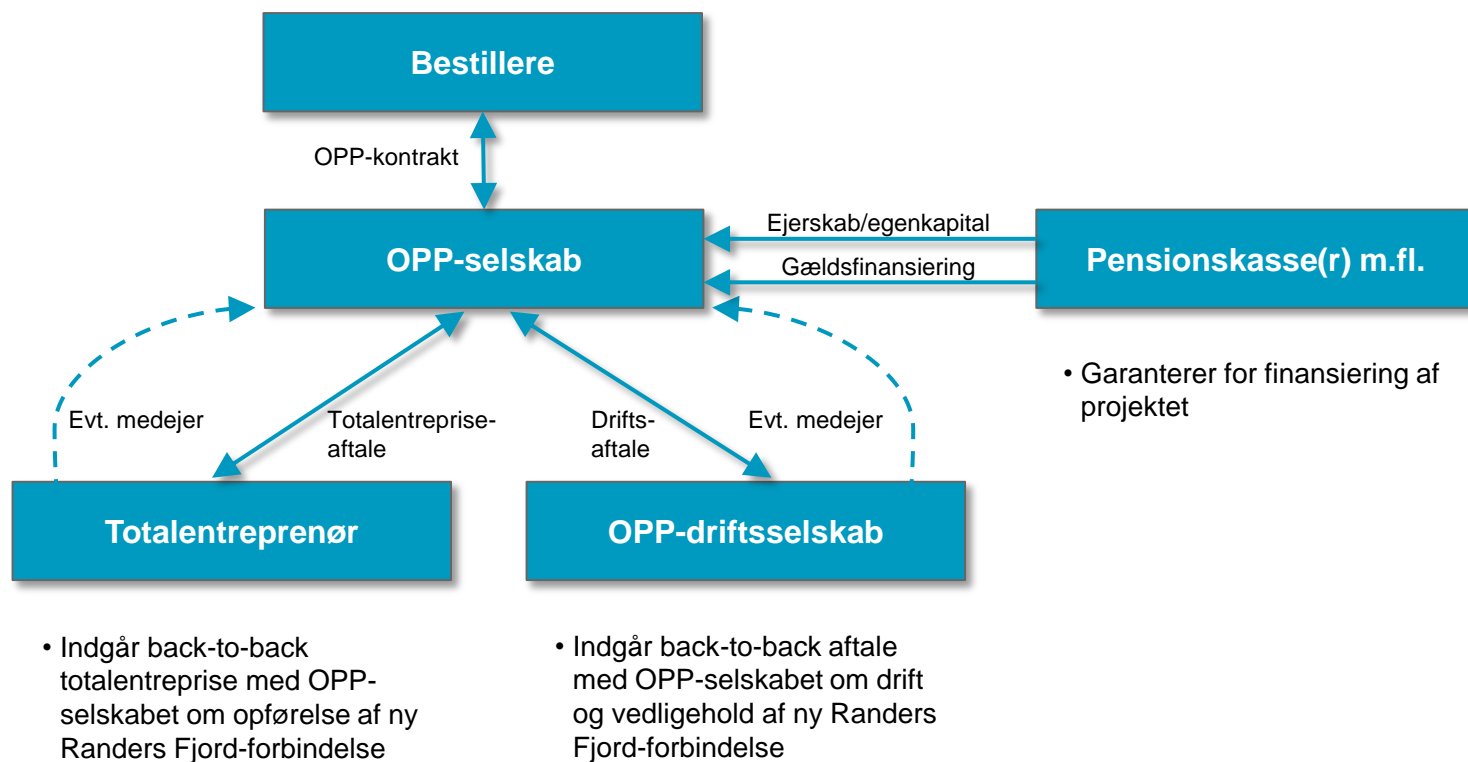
Bestillere

OPP-kontrakt

OPP-selskab

Ejerskab/egenkapital

Gældsfinansiering

Pensionskasse(r) m.fl.

• Garanterer for finansiering af projektet

Evt. medejer

Totalentreprise-aftale

Drifts-aftale

Evt. medejer

Totalentreprenør

OPP-driftsselskab

• Indgår back-to-back totalentreprise med OPP-selskabet om opførelse af ny Randers Fjord-forbindelse

• Indgår back-to-back aftale med OPP-selskabet om drift og vedligehold af ny Randers Fjord-forbindelse